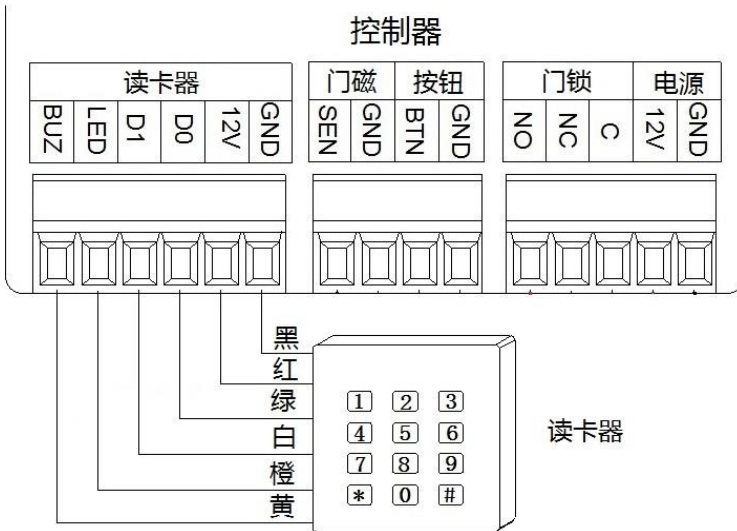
控制器

| 读卡器 | | | | | | 门磁 | | 按钮 | | 门锁 | | | 电源 | |
|---|---|---|---|---|---|---|---|---|---|---|---|---|---|---|
| BUZ | LED | D1 | D0 | 12V | GND | SEN | GND | BTN | GND | NO | NC | C | 12V | GND |

黑
红
绿
白
橙
黄

1 2 3
4 5 6
7 8 9
* 0 #

读卡器